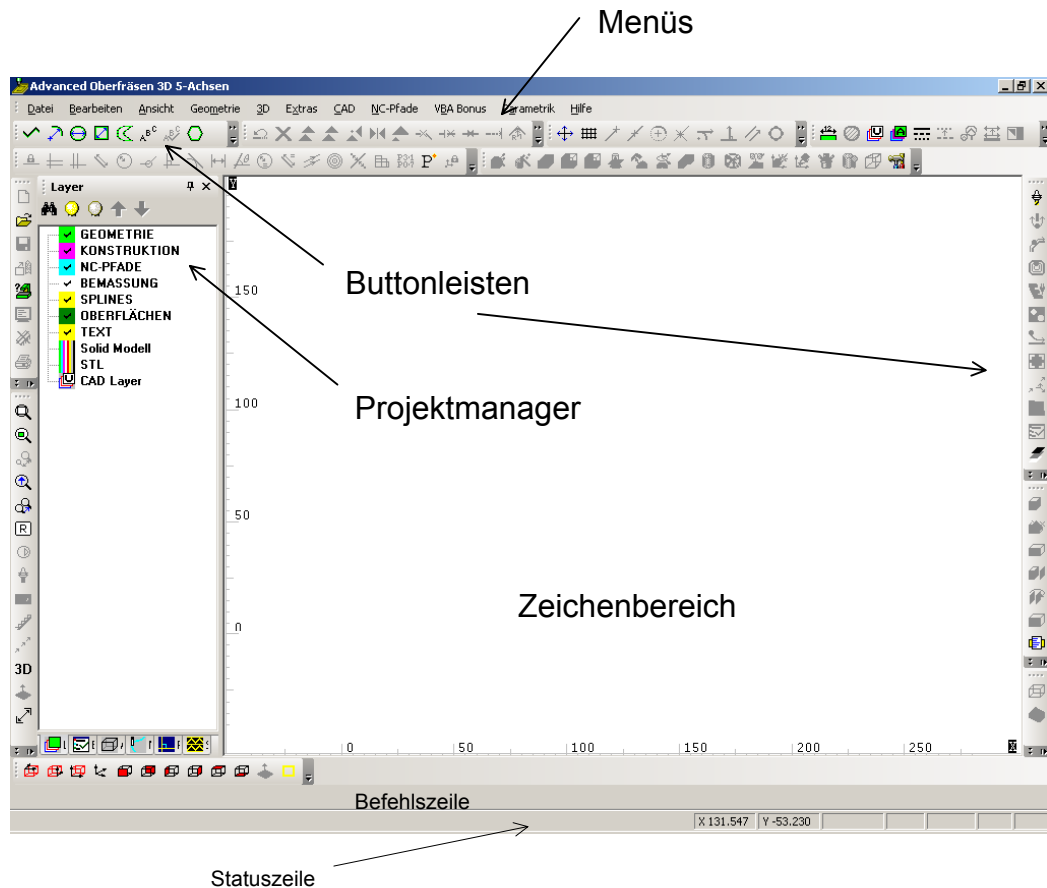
Menüs

Advanced Oberfräsen 3D 5-Achsen

Datei Bearbeiten Ansicht Geometrie 3D Extras CAD NC-Pfade VBA Bonus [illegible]rametrik Hilfe

Layer

GEOMETRIE
KONSTRUKTION
NC-PFADE
BEMASSUNG
SPLINES
OBERFLÄCHEN
TEXT
Solid Modell
STL
CAD Layer

Buttonleisten

Projektmanager

150

100

50

0

Zeichenbereich

3D

0 50 100 150 200 250

Befehlszeile

X 131.547 Y -53.230

Statuszeile